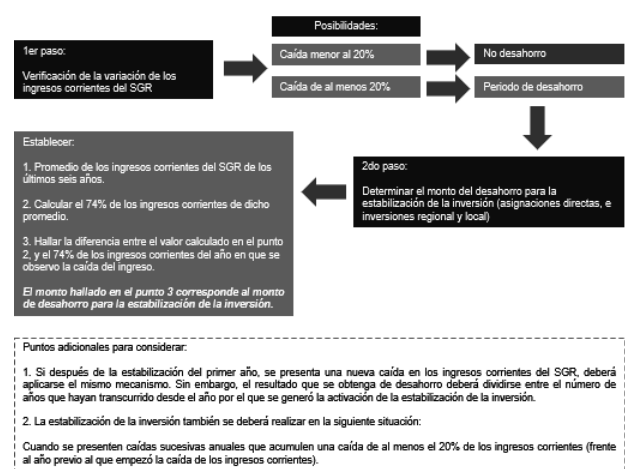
Posibilidades:

1er paso:

Verificación de la variación de los ingresos corrientes del SGR

Caída menor al 20%

No desahorro

Caída de al menos 20%

Periodo de desahorro

Establecer:

1. Promedio de los ingresos corrientes del SGR de los últimos seis años.

2. Calcular el 74% de los ingresos corrientes de dicho promedio.

3. Hallar la diferencia entre el valor calculado en el punto 2, y el 74% de los ingresos corrientes del año en que se observo la caída del ingreso.

*El monto hallado en el punto 3 corresponde al monto de desahorro para la estabilización de la inversión.*

2do paso:

Determinar el monto del desahorro para la estabilización de la inversión (asignaciones directas, e inversiones regional y local)

Puntos adicionales para considerar:

1. Si después de la estabilización del primer año, se presenta una nueva caída en los ingresos corrientes del SGR, deberá aplicarse el mismo mecanismo. Sin embargo, el resultado que se obtenga de desahorro deberá dividirse entre el número de años que hayan transcurrido desde el año por el que se generó la activación de la estabilización de la inversión.

2. La estabilización de la inversión también se deberá realizar en la siguiente situación:

Cuando se presenten caídas sucesivas anuales que acumulen una caída de al menos el 20% de los ingresos corrientes (frente al año previo al que empezó la caída de los ingresos corrientes).